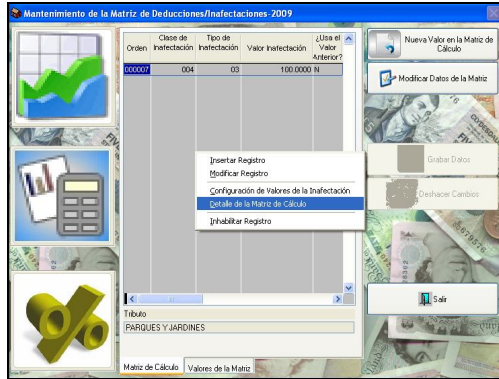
Mantenimiento de la Matriz de Deducciones/Inafectaciones-2009

| Orden | Clase de Inafectación | Tipo de Inafectación | Valor Inafectación | ¿Usa el Valor Anterior? |
|---|---|---|---|---|
| 000007 | 004 | 03 | 100.0000 | N |

Insertar Registro
Modificar Registro
Configuración de Valores de la Inafectación
Detalle de la Matriz de Cálculo
Inhabilitar Registro

Tributo
PARQUES Y JARDINES

Matriz de Cálculo
Valores de la Matriz

Nueva Valor en la Matriz de Cálculo
Modificar Datos de la Matriz
Grabar Datos
Deshacer Cambios
Salir